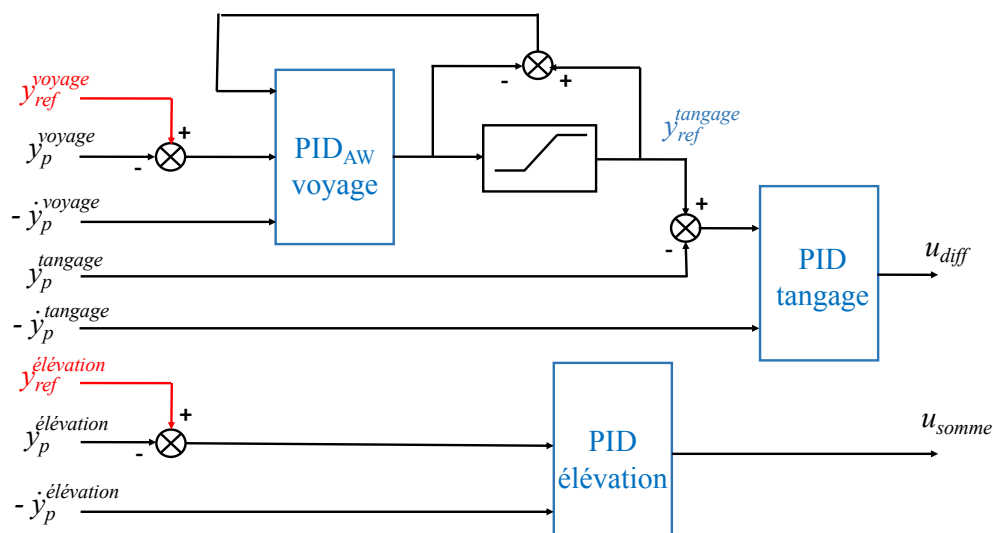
$y_{ref}^{voyage}$

$y_p^{voyage}$

+

-

$-\dot{y}_p^{voyage}$

PID$_{AW}$ voyage

-

+

$y_{ref}^{tangage}$

+

-

$y_p^{tangage}$

$-\dot{y}_p^{tangage}$

PID tangage

$u_{diff}$

$y_{ref}^{élévation}$

$y_p^{élévation}$

+

-

$-\dot{y}_p^{élévation}$

PID élévation

$u_{somme}$